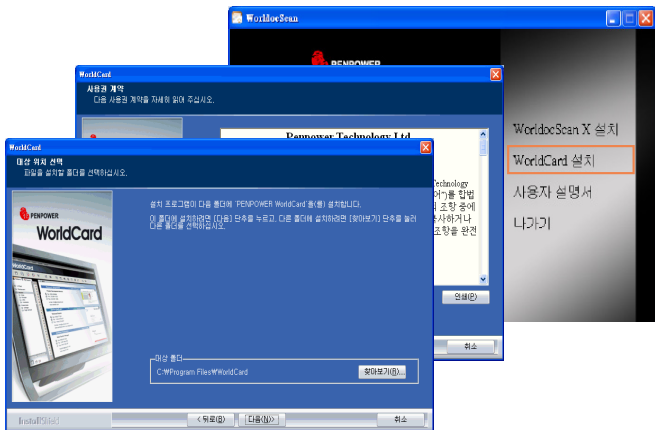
WorldocScan

PENPOWER

WorldocScan X 설치

WorldCard 설치

사용자 설명서

나가기

WorldCard

사용권 계약

다음 사용권 계약을 자세히 읽어 주십시오.

Penpower Technology Ltd

Technology

어)를 합법

조항 중에

사하거나

조항을 완전

인쇄(P)

취소

WorldCard

대상 위치 선택

파일을 설치할 폴더를 선택하십시오.

PENPOWER

WorldCard

설치 프로그램이 다음 폴더에 'PENPOWER WorldCard'을(를) 설치합니다.

이 폴더에 설치하려면 [다음] 단추를 누르고, 다른 폴더에 설치하려면 [찾아보기] 단추를 눌러 다른 폴더를 선택하십시오.

대상 폴더

C:\Program Files\WorldCard

찾아보기(R)...

InstallShield

< 뒤로(B)

다음(N) >

취소